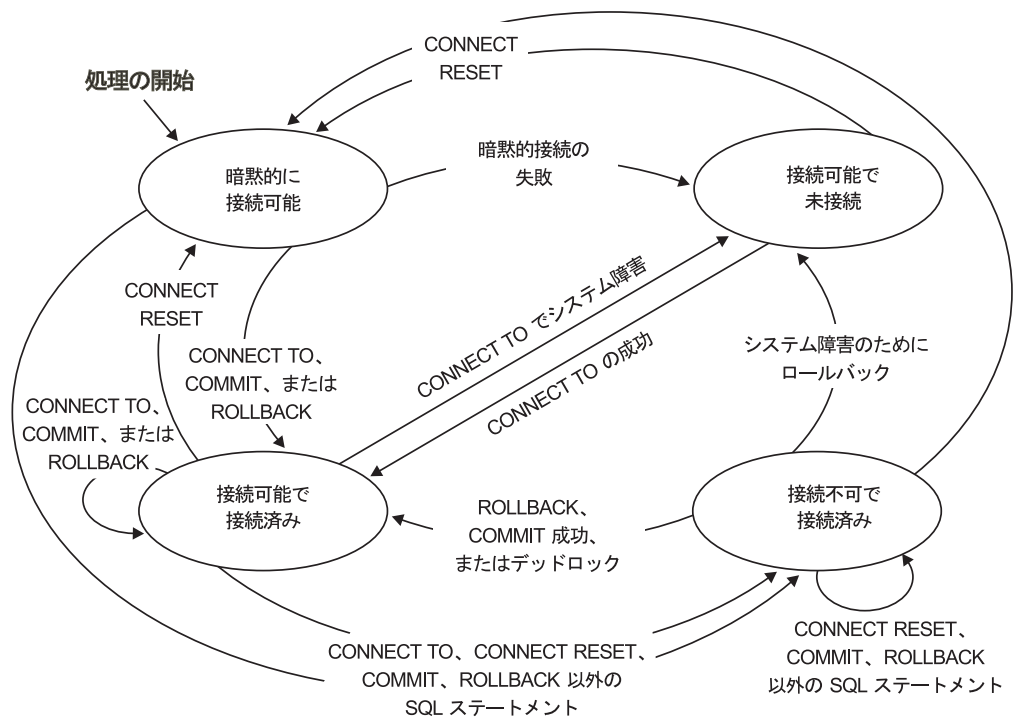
CONNECT
RESET

処理の開始

暗黙的に
接続可能

暗黙的接続の
失敗

接続可能で
未接続

CONNECT
RESET

CONNECT TO でシステム障害

CONNECT TO、
COMMIT、または
ROLLBACK

CONNECT TO の成功

システム障害のために
ロールバック

CONNECT TO、
COMMIT、または
ROLLBACK

接続可能で
接続済み

ROLLBACK、
COMMIT 成功、
またはデッドロック

接続不可で
接続済み

CONNECT TO、CONNECT RESET、
COMMIT、ROLLBACK 以外の
SQL ステートメント

CONNECT RESET、
COMMIT、ROLLBACK
以外の SQL ステートメント